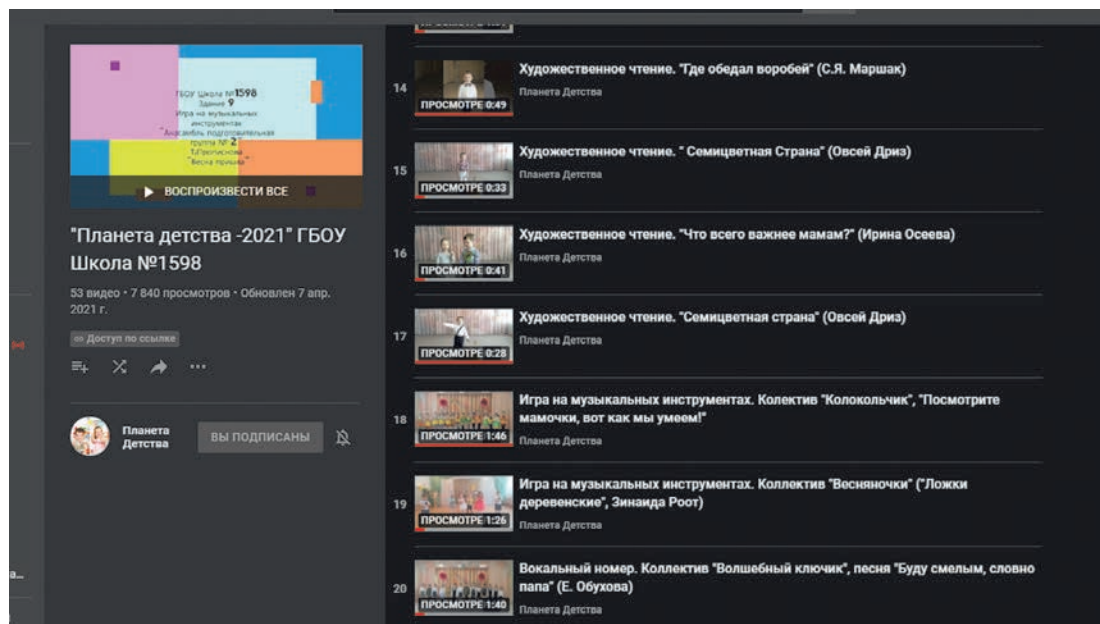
ГБОУ Школа №1598
Здание 9
Игра на музыкальных инструментах
"Ансамбль подготовительная группа № 2"
Т.Прописнова
"Весна пришла"

▶ ВОСПРОИЗВЕСТИ ВСЕ

"Планета детства -2021" ГБОУ Школа №1598

53 видео • 7 840 просмотров • Обновлен 7 апр. 2021 г.

Доступ по ссылке

Планета Детства
ВЫ ПОДПИСАНЫ

14
ПРОСМОТРЕ 0:49
Художественное чтение. "Где обедал воробей" (С.Я. Маршак)
Планета Детства

15
ПРОСМОТРЕ 0:33
Художественное чтение. " Семицветная Страна" (Овсей Дриз)
Планета Детства

16
ПРОСМОТРЕ 0:41
Художественное чтение. "Что всего важнее мамам?" (Ирина Осеева)
Планета Детства

17
ПРОСМОТРЕ 0:28
Художественное чтение. "Семицветная страна" (Овсей Дриз)
Планета Детства

18
ПРОСМОТРЕ 1:46
Игра на музыкальных инструментах. Колектив "Колокольчик", "Посмотрите мамочки, вот как мы умеем!"
Планета Детства

19
ПРОСМОТРЕ 1:26
Игра на музыкальных инструментах. Коллектив "Весняночки" ("Ложки деревенские", Зинаида Роот)
Планета Детства

20
ПРОСМОТРЕ 1:40
Вокальный номер. Коллектив "Волшебный ключик", песня "Буду смелым, словно папа" (Е. Обухова)
Планета Детства

а...